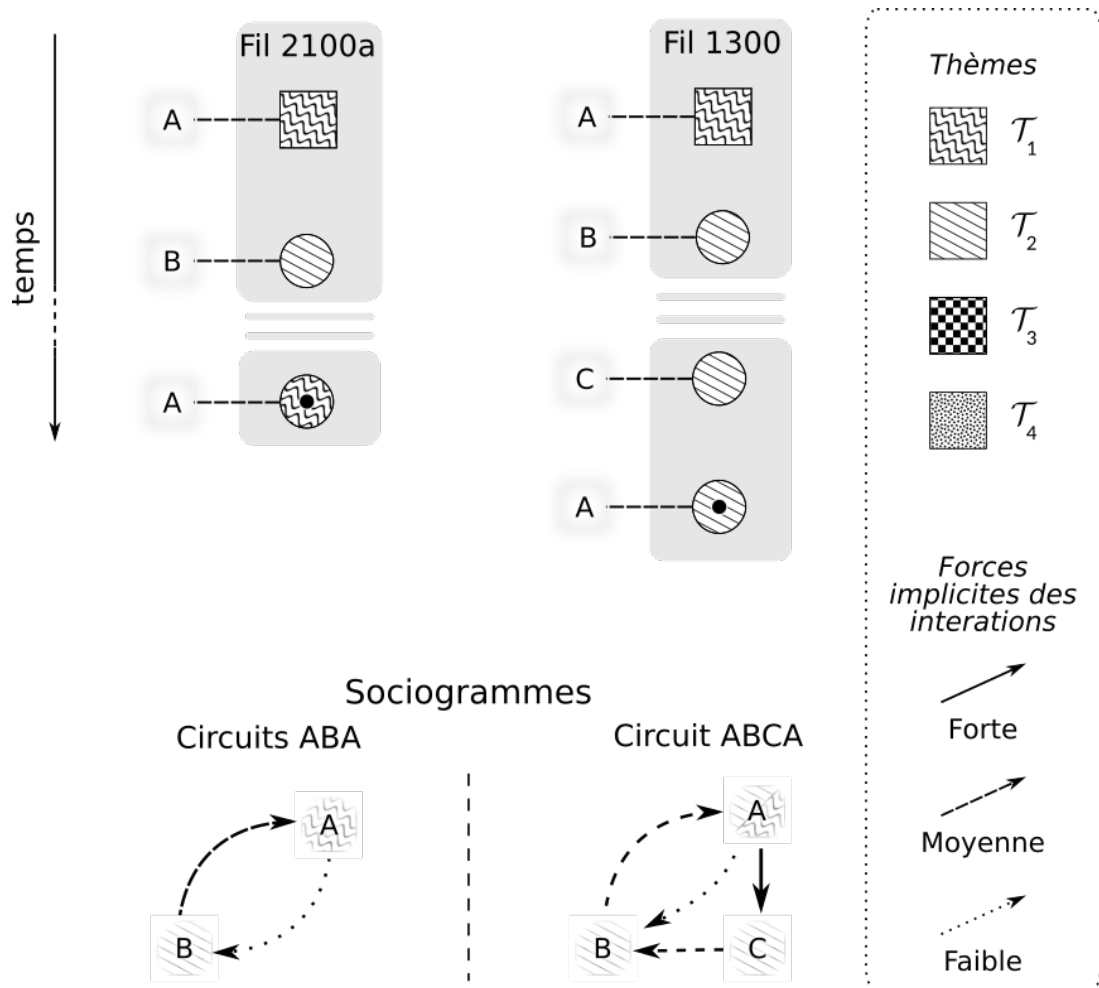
temps

Fil 2100a

A

B

A

Fil 1300

A

B

C

A

Thèmes

$\mathcal{T}_1$

$\mathcal{T}_2$

$\mathcal{T}_3$

$\mathcal{T}_4$

Forces implicites des interations

Forte

Moyenne

Faible

Sociogrammes

Circuits ABA

A

B

Circuit ABCA

A

B

C